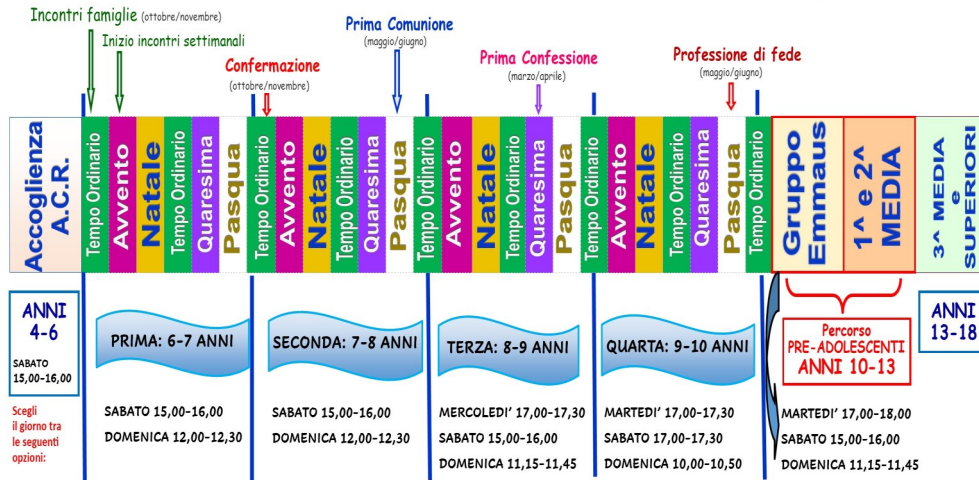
Incontri famiglie (ottobre/novembre)

Inizio incontri settimanali

Confermazione (ottobre/novembre)

Prima Comunione (maggio/giugno)

Prima Confessione (marzo/aprile)

Professione di fede (maggio/giugno)

Accoglienza A.C.R.

Tempo Ordinario | Avvento | Natale | Tempo Ordinario | Quaresima | Pasqua | Tempo Ordinario | Avvento | Natale | Tempo Ordinario | Quaresima | Pasqua | Tempo Ordinario | Avvento | Natale | Tempo Ordinario | Quaresima | Pasqua | Tempo Ordinario | Avvento | Natale | Tempo Ordinario | Quaresima | Pasqua | Tempo Ordinario

Gruppo Emmaus

1^ e 2^ MEDIA

3^ MEDIA e SUPERIORI

ANNI 4-6

SABATO 15,00-16,00

Scegli il giorno tra le seguenti opzioni:

PRIMA: 6-7 ANNI

SABATO 15,00-16,00

DOMENICA 12,00-12,30

SECONDA: 7-8 ANNI

SABATO 15,00-16,00

DOMENICA 12,00-12,30

TERZA: 8-9 ANNI

MERCOLEDI' 17,00-17,30

SABATO 15,00-16,00

DOMENICA 11,15-11,45

QUARTA: 9-10 ANNI

MARTEDI' 17,00-17,30

SABATO 17,00-17,30

DOMENICA 10,00-10,50

Percorso PRE-ADOLESCENTI ANNI 10-13

MARTEDI' 17,00-18,00

SABATO 15,00-16,00

DOMENICA 11,15-11,45

ANNI 13-18